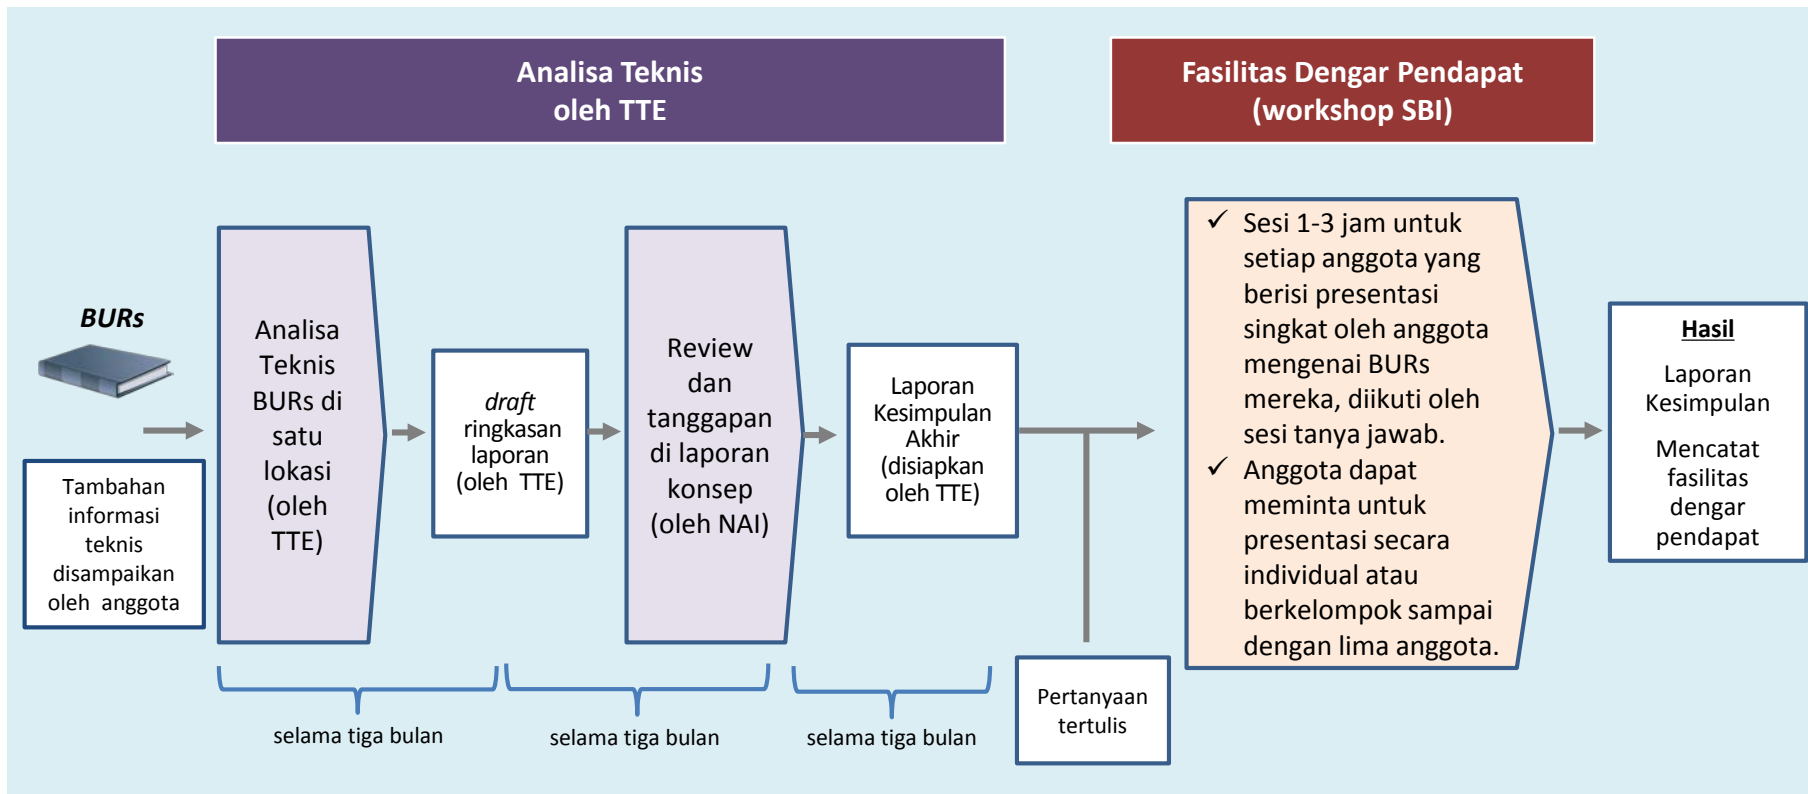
Analisa Teknis oleh TTE

Fasilitas Dengar Pendapat (workshop SBI)

BURs

Tambahan informasi teknis disampaikan oleh anggota

Analisa Teknis BURs di satu lokasi (oleh TTE)

draft ringkasan laporan (oleh TTE)

Review dan tanggapan di laporan konsep (oleh NAI)

Laporan Kesimpulan Akhir (disiapkan oleh TTE)

✓ Sesi 1-3 jam untuk setiap anggota yang berisi presentasi singkat oleh anggota mengenai BURs mereka, diikuti oleh sesi tanya jawab.
✓ Anggota dapat meminta untuk presentasi secara individual atau berkelompok sampai dengan lima anggota.

Hasil

Laporan Kesimpulan

Mencatat fasilitas dengar pendapat

Pertanyaan tertulis

selama tiga bulan

selama tiga bulan

selama tiga bulan